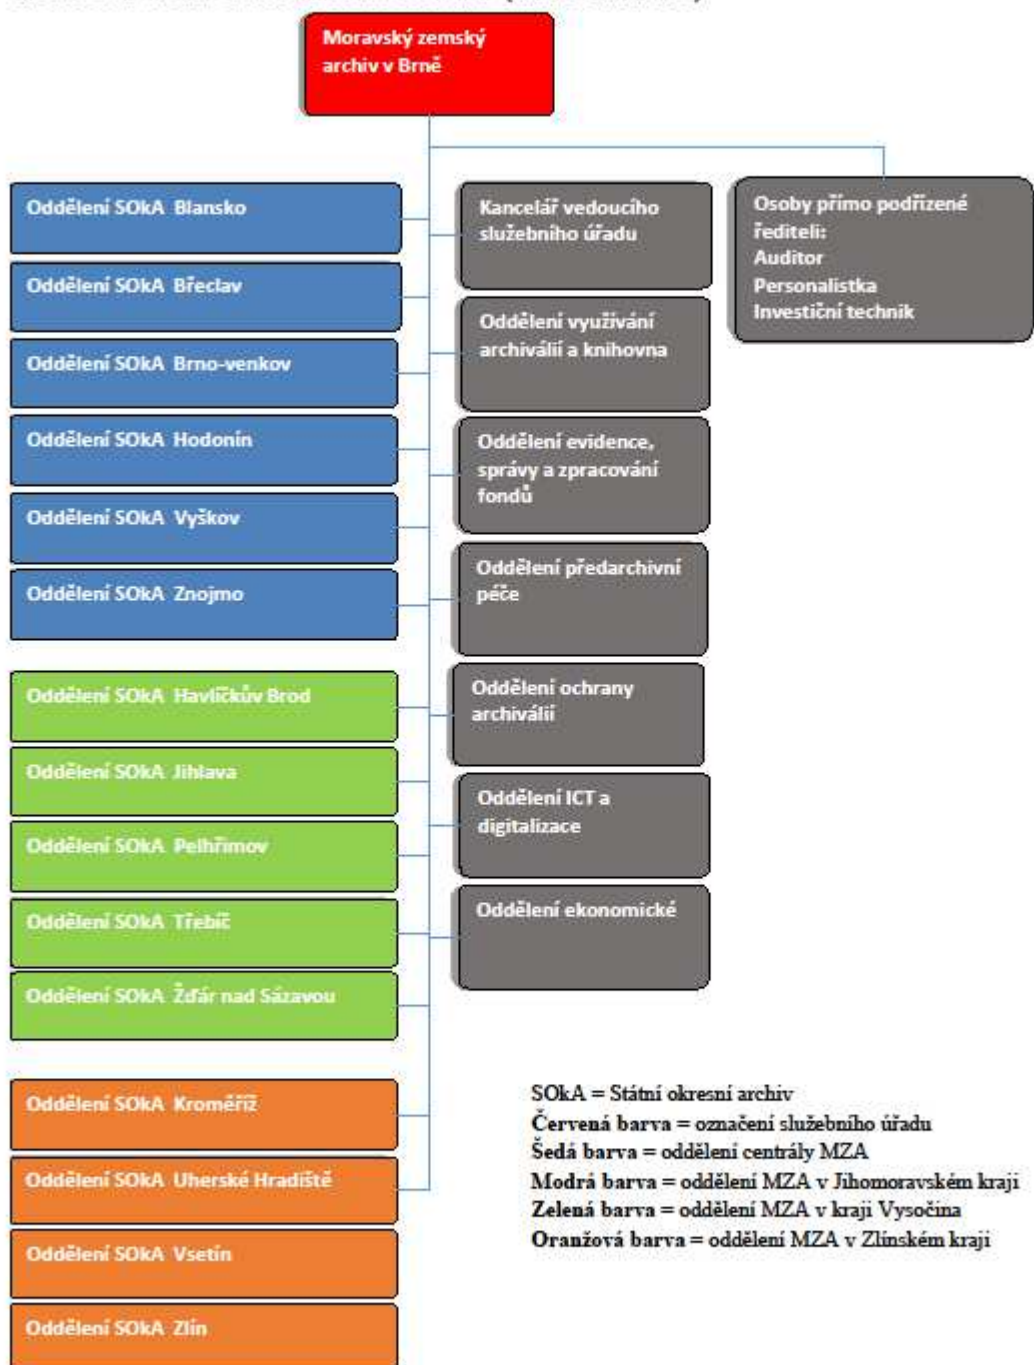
Moravský zemský archiv v Brně

Oddělení SOkA Blansko

Oddělení SOkA Břeclav

Oddělení SOkA Brno-venkov

Oddělení SOkA Hodonín

Oddělení SOkA Vyškov

Oddělení SOkA Znojmo

Oddělení SOkA Havlíčkův Brod

Oddělení SOkA Jihlava

Oddělení SOkA Pelhřimov

Oddělení SOkA Třebíč

Oddělení SOkA Žďár nad Sázavou

Oddělení SOkA Kroměříž

Oddělení SOkA Uherské Hradiště

Oddělení SOkA Vsetín

Oddělení SOkA Zlín

Kancelář vedoucího služebního úřadu

Oddělení využívání archiválií a knihovna

Oddělení evidence, správy a zpracování fondů

Oddělení předarchivní péče

Oddělení ochrany archiválií

Oddělení ICT a digitalizace

Oddělení ekonomické

Osoby přímo podřízené řediteli:
Auditor
Personalistka
Investiční technik

SOkA = Státní okresní archiv
Červená barva = označení služebního úřadu
Šedá barva = oddělení centrály MZA
Modrá barva = oddělení MZA v Jihomoravském kraji
Zelená barva = oddělení MZA v kraji Vysočina
Oranžová barva = oddělení MZA v Zlínském kraji